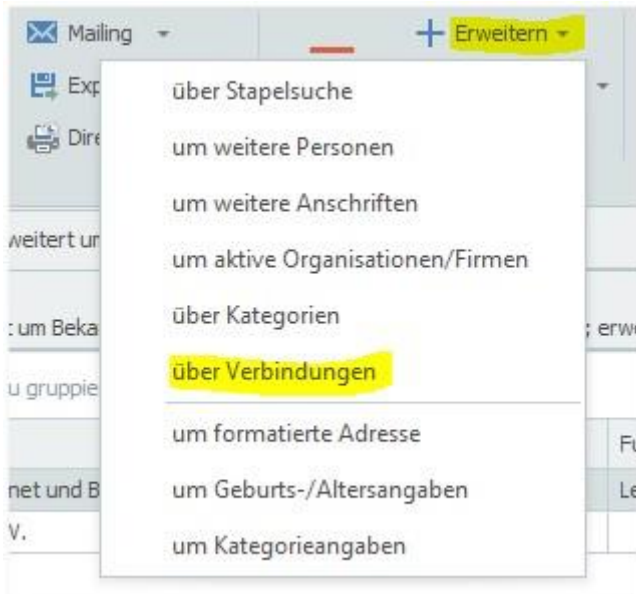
Mailing
Exp
Dire
Erweitern
weitert ur
: um Beka
; erw
u gruppie
Fu
net und B
Le
V.

über Stapelsuche
um weitere Personen
um weitere Anschriften
um aktive Organisationen/Firmen
über Kategorien
über Verbindungen
um formatierte Adresse
um Geburts-/Altersangaben
um Kategorieangaben